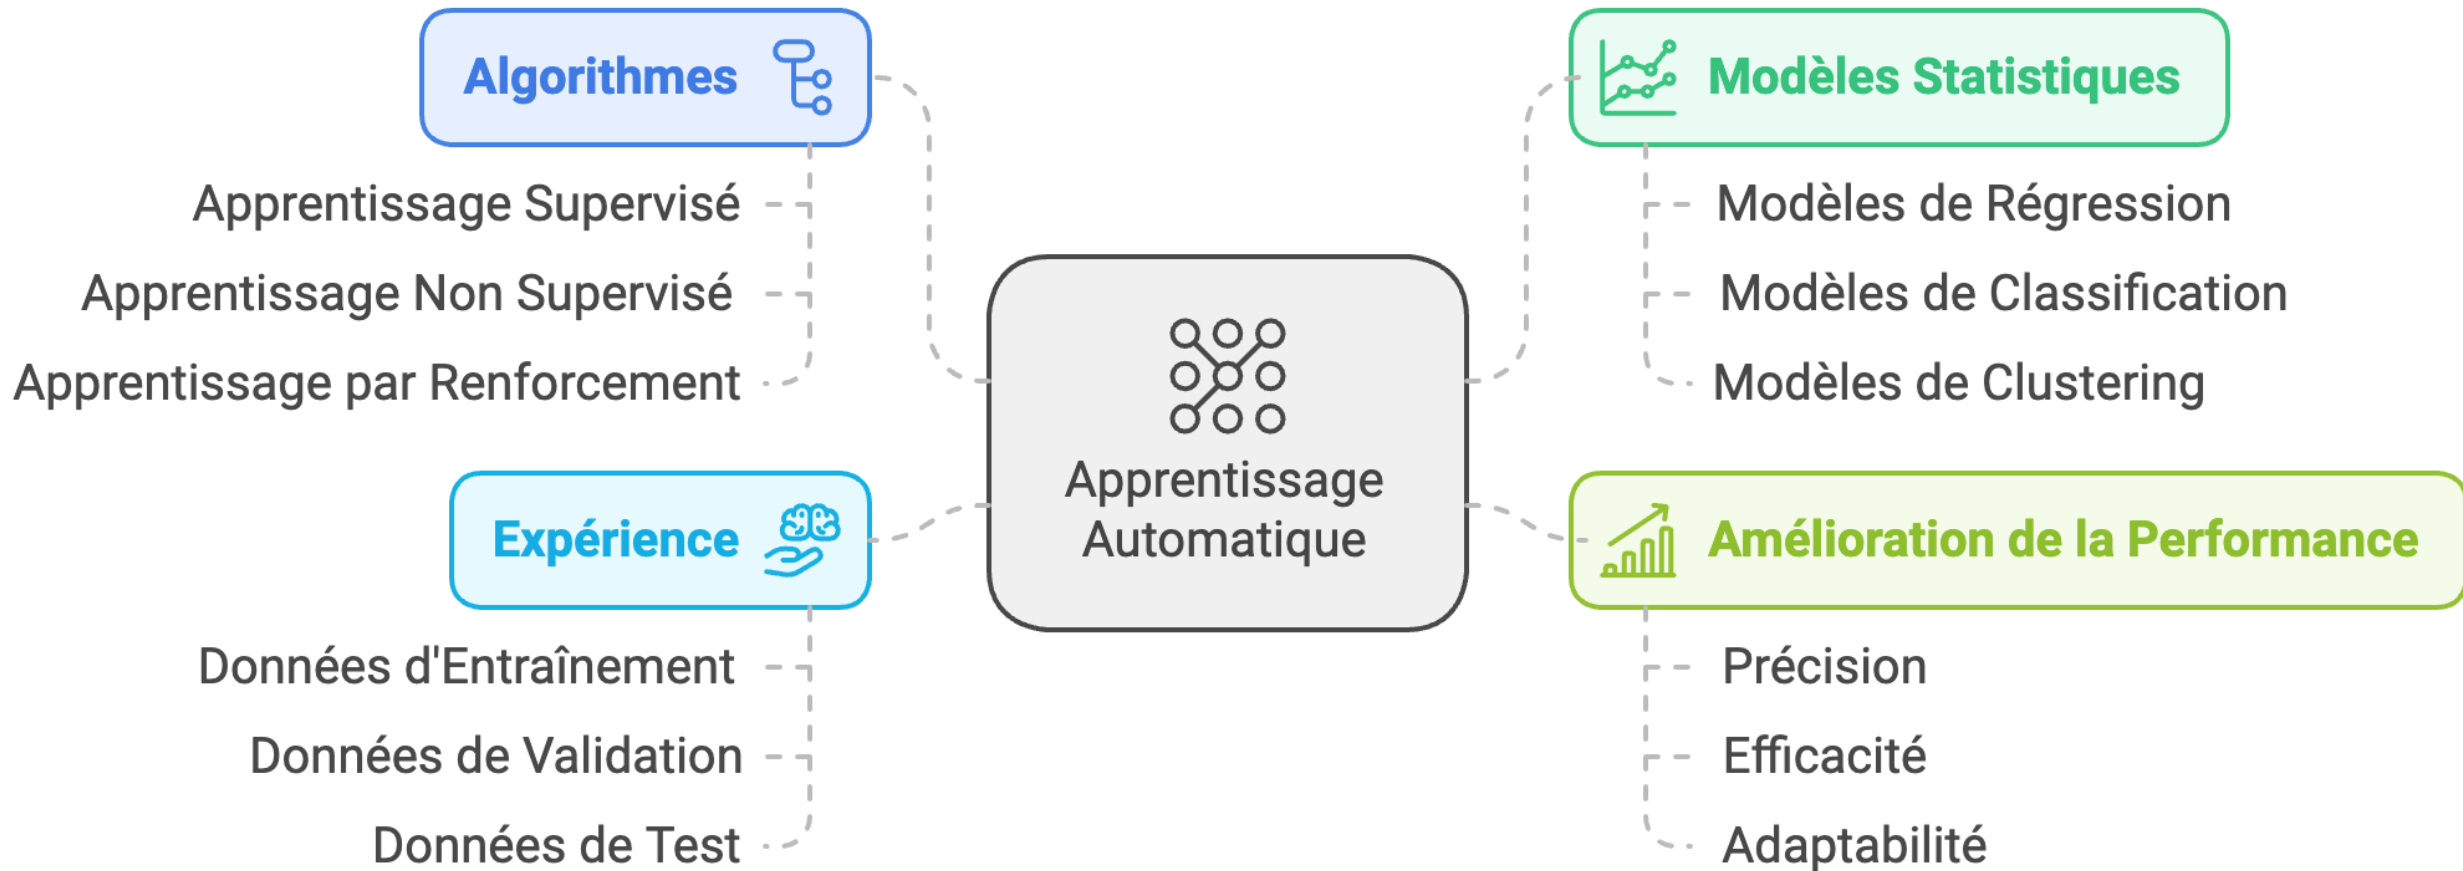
Algorithmes

Apprentissage Supervisé

Apprentissage Non Supervisé

Apprentissage par Renforcement

Modèles Statistiques

Modèles de Régression

Modèles de Classification

Modèles de Clustering

Apprentissage Automatique

Expérience

Données d'Entraînement

Données de Validation

Données de Test

Amélioration de la Performance

Précision

Efficacité

Adaptabilité